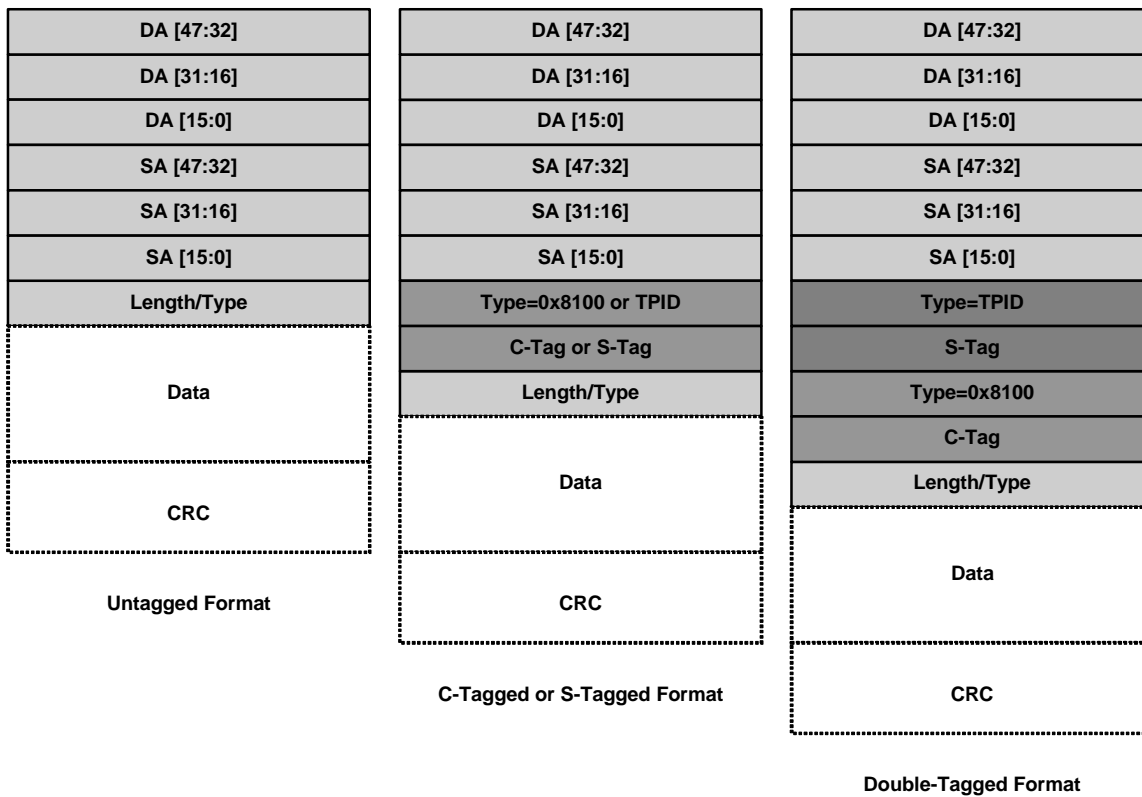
DA [47:32]
DA [31:16]
DA [15:0]
SA [47:32]
SA [31:16]
SA [15:0]
Length/Type
Data
CRC

Untagged Format

DA [47:32]
DA [31:16]
DA [15:0]
SA [47:32]
SA [31:16]
SA [15:0]
Type=0x8100 or TPID
C-Tag or S-Tag
Length/Type
Data
CRC

C-Tagged or S-Tagged Format

DA [47:32]
DA [31:16]
DA [15:0]
SA [47:32]
SA [31:16]
SA [15:0]
Type=TPID
S-Tag
Type=0x8100
C-Tag
Length/Type
Data
CRC

Double-Tagged Format